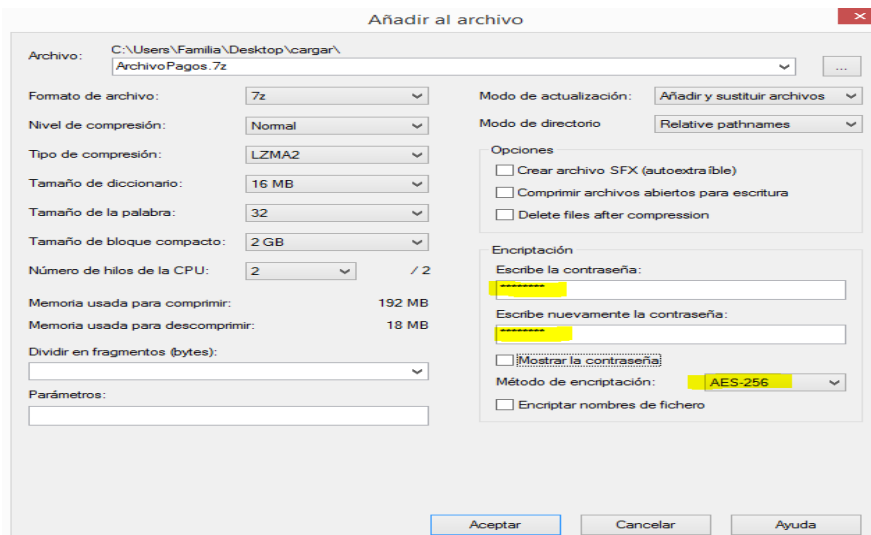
Añadir al archivo

Archivo: C:\Users\Familia\Desktop\cargar\
ArchivoPagos.7z
...

Formato de archivo: 7z
Nivel de compresión: Normal
Tipo de compresión: LZMA2
Tamaño de diccionario: 16 MB
Tamaño de la palabra: 32
Tamaño de bloque compacto: 2 GB
Número de hilos de la CPU: 2 / 2

Memoria usada para comprimir: 192 MB
Memoria usada para descomprimir: 18 MB

Dividir en fragmentos (bytes):

Parámetros:

Modo de actualización: Añadir y sustituir archivos
Modo de directorio: Relative pathnames

Opciones
Crear archivo SFX (autoextraíble)
Comprimir archivos abiertos para escritura
Delete files after compression

Encriptación
Escribe la contraseña:
*********
Escribe nuevamente la contraseña:
*********
Mostrar la contraseña
Método de encriptación: AES-256
Encriptar nombres de fichero

Aceptar
Cancelar
Ayuda